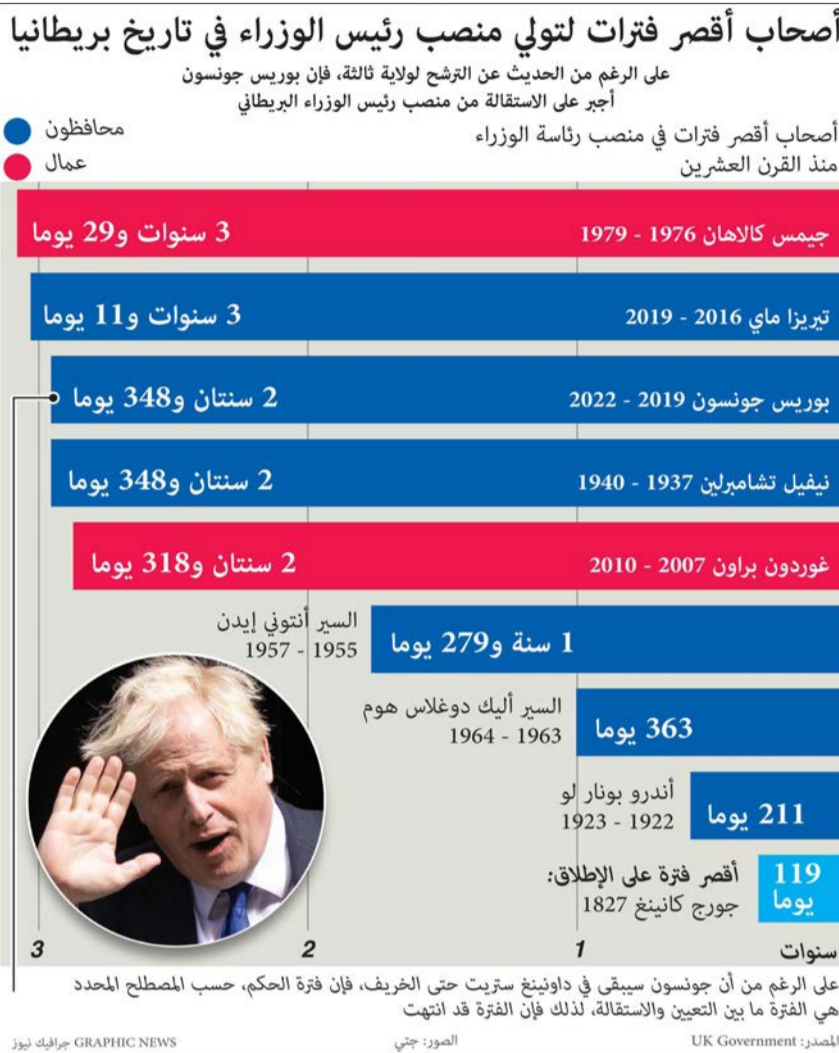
أصحاب أقصر فترات لتولي منصب رئيس الوزراء في تاريخ بريطانيا

على الرغم من الحديث عن الترشح لولاية ثالثة، فإن بوريس جونسون أجبر على الاستقالة من منصب رئيس الوزراء البريطاني

أصحاب أقصر فترات في منصب رئاسة الوزراء منذ القرن العشرين

محافظون
عمال

جيمس كالاهان 1976 - 1979
3 سنوات و29 يوما

تيريزا ماي 2016 - 2019
3 سنوات و11 يوما

بوريس جونسون 2019 - 2022
2 سنتان و348 يوما

نيفيل تشامبرلين 1937 - 1940
2 سنتان و348 يوما

غوردون براون 2007 - 2010
2 سنتان و318 يوما

السير أنتوني إيدن
1955 - 1957
1 سنة و279 يوما

السير أليك دوغلاس هوم
1963 - 1964
363 يوما

أندرو بونار لو
1922 - 1923
211 يوما

أقصر فترة على الإطلاق:
جورج كانينغ 1827
119 يوما

3
2
1
سنوات

على الرغم من أن جونسون سيبقى في داونينغ ستريت حتى الخريف، فإن فترة الحكم، حسب المصطلح المحدد هي الفترة ما بين التعيين والاستقالة، لذلك فإن الفترة قد انتهت

المصدر: UK Government
الصور: جتي
GRAPHIC NEWS جرافيك نيوز